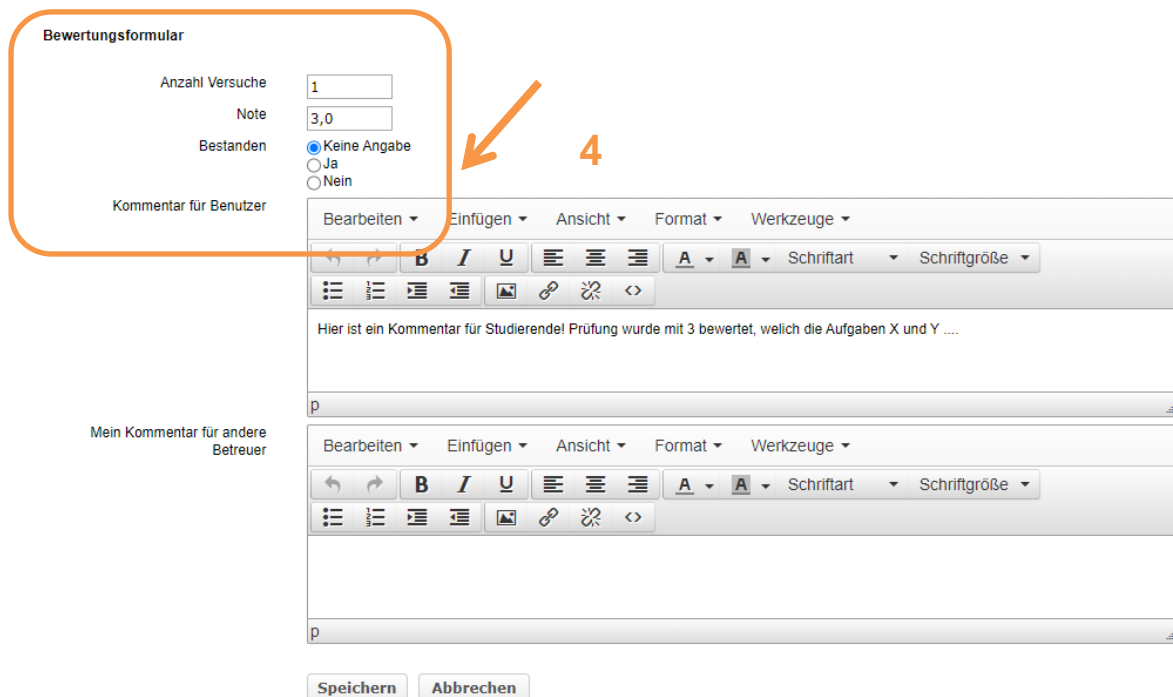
Bewertungsformular

Anzahl Versuche 1

Note 3,0

Bestanden
Keine Angabe
Ja
Nein

4

Kommentar für Benutzer

Bearbeiten Einfügen Ansicht Format Werkzeuge

B I U A A Schriftart Schriftgröße

Hier ist ein Kommentar für Studierende! Prüfung wurde mit 3 bewertet, welich die Aufgaben X und Y ....

p

Mein Kommentar für andere Betreuer

Bearbeiten Einfügen Ansicht Format Werkzeuge

B I U A A Schriftart Schriftgröße

p

Speichern Abbrechen